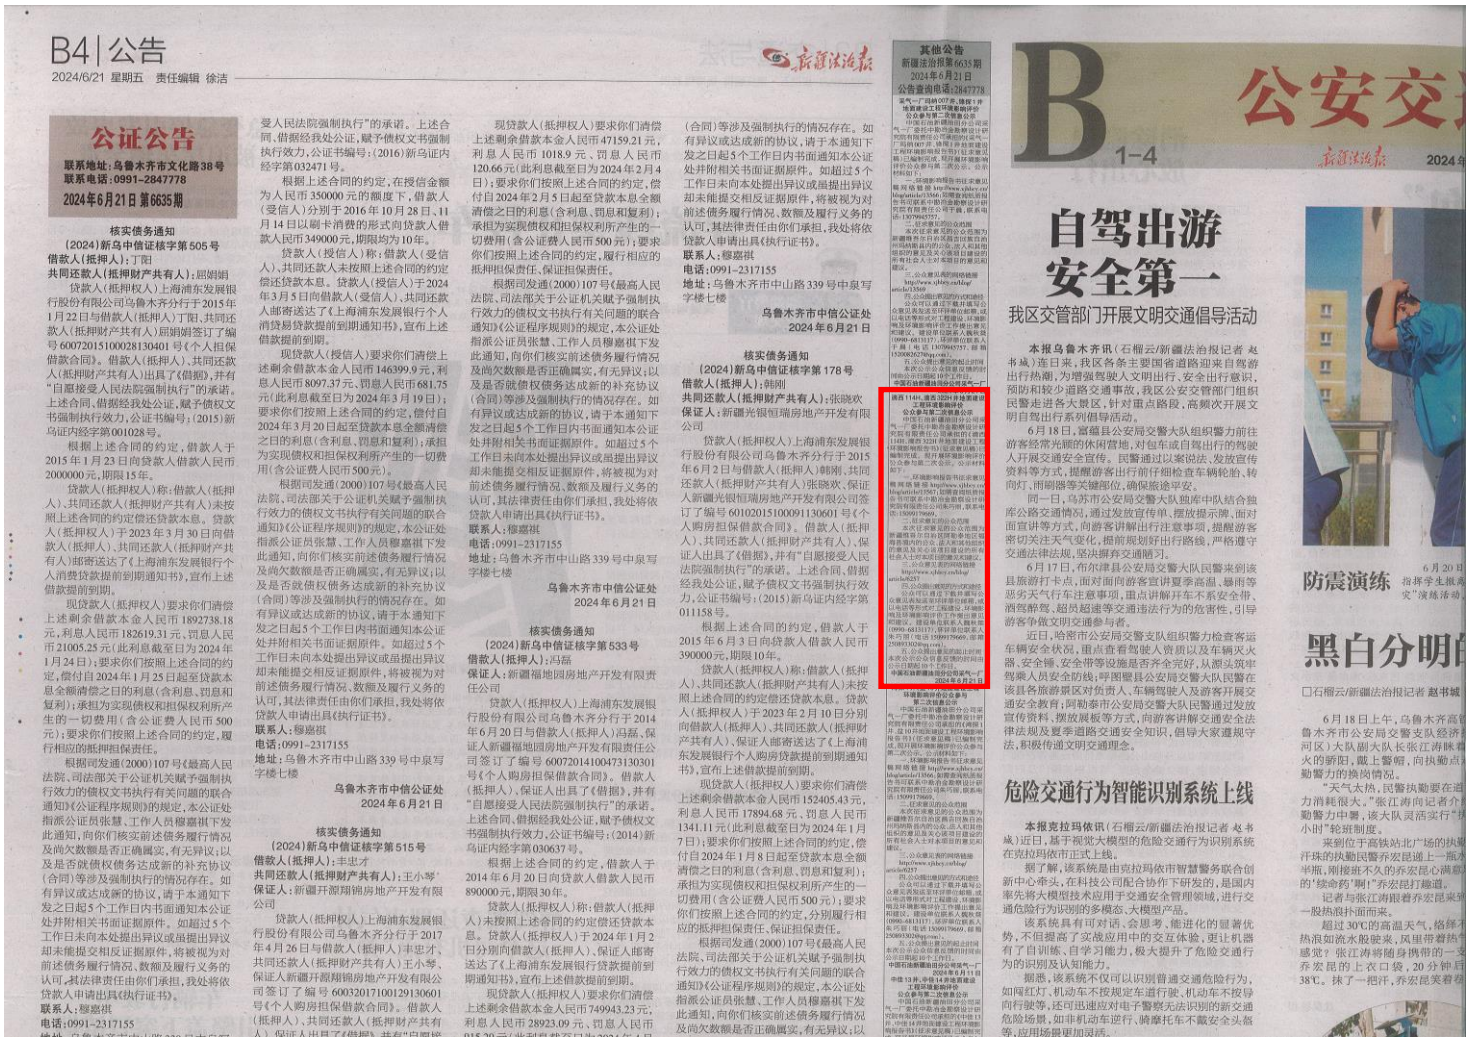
B4 | 公告
2024/6/21 星期五 责任编辑 徐洁

新疆法治报

公证公告
联系地址：乌鲁木齐市文化路38号
联系电话：0991-2847778
2024年6月21日 第6635期

核实债务通知
（2024）新乌中信证核字第505号
借款人（抵押人）：丁阳
共同还款人（抵押财产共有人）：屈娟娟
贷款人（抵押权人）上海浦东发展银行股份有限公司乌鲁木齐分行于2015年1月22日与借款人（抵押人）丁阳、共同还款人（抵押财产共有人）屈娟娟签订了编号601201510002813040​1号《个人担保借款合同》。借款人（抵押人）、共同还款人（抵押财产共有人）出具了《借据》，并有"自愿接受人民法院强制执行"的承诺。上述合同、借据经我处公证，赋予债权文书强制执行效力，公证书编号：（2015）新乌证内经字第001028号。
根据上述合同的约定，借款人于2015年1月23日向贷款人借款人民币2000000元，期限15年。
贷款人（抵押权人）称：借款人（抵押人）、共同还款人（抵押财产共有人）未按照上述合同的约定偿还贷款本息。贷款人（抵押权人）于2023年3月30日向借款人（抵押人）、共同还款人（抵押财产共有人）邮寄送达了《上海浦东发展银行个人消费贷款提前到期通知书》，宣布上述借款提前到期。
现贷款人（抵押权人）要求你们清偿上述剩余借款本金人民币1892738.18元，利息人民币182619.31元，罚息人民币21005.25元（此利息截至日为2024年1月24日）；要求你们按照上述合同约定，偿付自2024年1月25日起至贷款本息全额清偿之日的利息（含利息、罚息和复利）；承担为实现债权和担保权利所产生的一切费用（含公证费人民币500元）；要求你们按照上述合同的约定，履行相应的抵押担保责任。
根据司发通（2000）107号《最高人民法院、司法部关于公证机关赋予强制执行效力的债权文书执行有关问题的联合通知》《公证程序规则》的规定，本公证处指派公证员张慧、工作人员穆嘉琪下发此通知，向你们核实前述债务履行情况及尚欠数额是否正确属实，有无异议；以及是否就债权债务达成新的补充协议（合同）等涉及强制执行的情况存在。如有异议或还款的协议，请于本通知下发之日起5个工作日内书面通知本公证处并附相关书面证据原件。如超过5个工作日未向本处提出异议或提出异议却未能提交相反证据原件，将被视为对前述债务履行情况、数额及履行义务的认可，其法律责任由你们承担，我处将依贷款人申请出具《执行证书》。
联系人：穆嘉琪
电话：0991-2317155
地址：乌鲁木齐市中山路339号中泉写字楼七楼

受人民法院强制执行"的承诺。上述合同、借据经我处公证，赋予债权文书强制执行效力，公证书编号：（2016）新乌证内经字第032471号。
根据上述合同的约定，在授信金额为人民币350000元的额度下，借款人（受信人）分别于2016年10月28日、11月14日以刷卡消费的形式向贷款人借款人民币349000元，期限均为10年。
贷款人（授信人）称：借款人（受信人）、共同还款人未按照上述合同的约定偿还贷款本息。贷款人（授信人）于2024年3月5日向借款人（受信人）、共同还款人邮寄送达了《上海浦东发展银行个人消费贷款提前到期通知书》，宣布上述借款提前到期。
现贷款人（授信人）要求你们清偿上述剩余借款本金人民币146399.9元，利息人民币8097.37元、罚息人民币681.75元（此利息截至日为2024年3月19日）；要求你们按照上述合同的约定，偿付自2024年3月20日起至贷款本息全额清偿之日的利息（含利息、罚息和复利）；承担为实现债权和担保权利所产生的一切费用（含公证费人民币500元）。
根据司发通（2000）107号《最高人民法院、司法部关于公证机关赋予强制执行效力的债权文书执行有关问题的联合通知》《公证程序规则》的规定，本公证处指派公证员张慧、工作人员穆嘉琪下发此通知，向你们核实前述债务履行情况及尚欠数额是否正确属实，有无异议；以及是否就债权债务达成新的补充协议（合同）等涉及强制执行的情况存在。如有异议或还款的协议，请于本通知下发之日起5个工作日内书面通知本公证处并附相关书面证据原件。如超过5个工作日未向本处提出异议或提出异议却未能提交相反证据原件，将被视为对前述债务履行情况、数额及履行义务的认可，其法律责任由你们承担，我处将依贷款人申请出具《执行证书》。
联系人：穆嘉琪
电话：0991-2317155
地址：乌鲁木齐市中山路339号中泉写字楼七楼
乌鲁木齐市中信公证处
2024年6月21日

核实债务通知
（2024）新乌中信证核字第515号
借款人（抵押人）：丰忠才
共同还款人（抵押财产共有人）：王小琴
保证人：新疆开源锦房地产开发有限公司
贷款人（抵押权人）上海浦东发展银行股份有限公司乌鲁木齐分行于2017年4月26日与借款人（抵押人）丰忠才、共同还款人（抵押财产共有人）王小琴、保证人新疆开源锦房地产开发有限公司签订了编号60032017100129130601号《个人购房担保借款合同》。借款人（抵押人）、共同还款人（抵押财产共有人）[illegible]

现贷款人（抵押权人）要求你们清偿上述剩余借款本金人民币47159.21元，利息人民币1018.9元，罚息人民币120.66元（此利息截至日为2024年2月4日）；要求你们按照上述合同的约定，偿付自2024年2月5日起至贷款本息全额清偿之日的利息（含利息、罚息和复利）；承担为实现债权和担保权利所产生的一切费用（含公证费人民币500元）；要求你们按照上述合同的约定，履行相应的抵押担保责任、保证担保责任。
根据司发通（2000）107号《最高人民法院、司法部关于公证机关赋予强制执行效力的债权文书执行有关问题的联合通知》《公证程序规则》的规定，本公证处指派公证员张慧、工作人员穆嘉琪下发此通知，向你们核实前述债务履行情况及尚欠数额是否正确属实，有无异议；以及是否就债权债务达成新的补充协议（合同）等涉及强制执行的情况存在。如有异议或还款的协议，请于本通知下发之日起5个工作日内书面通知本公证处并附相关书面证据原件。如超过5个工作日未向本处提出异议或提出异议却未能提交相反证据原件，将被视为对前述债务履行情况、数额及履行义务的认可，其法律责任由你们承担，我处将依贷款人申请出具《执行证书》。
联系人：穆嘉琪
电话：0991-2317155
地址：乌鲁木齐市中山路339号中泉写字楼七楼
乌鲁木齐市中信公证处
2024年6月21日

核实债务通知
（2024）新乌中信证核字第533号
借款人（抵押人）：冯磊
保证人：新疆福地园房地产开发有限责任公司
贷款人（抵押权人）上海浦东发展银行股份有限公司乌鲁木齐分行于2014年6月20日与借款人（抵押人）冯磊、保证人新疆福地园房地产开发有限责任公司签订了编号60072014100473130301号《个人购房担保借款合同》。借款人（抵押人）、保证人出具了《借据》，并有"自愿接受人民法院强制执行"的承诺。上述合同、借据经我处公证，赋予债权文书强制执行效力，公证书编号：（2014）新乌证内经字第030637号。
根据上述合同的约定，借款人于2014年6月20日向贷款人借款人民币890000元，期限30年。
贷款人（抵押权人）称：借款人（抵押人）未按照上述合同的约定偿还贷款本息。贷款人（抵押权人）于2024年1月2日分别向借款人（抵押人）、保证人邮寄送达了《上海浦东发展银行贷款提前到期通知书》，宣布上述借款提前到期。
现贷款人（抵押权人）要求你们清偿上述剩余借款本金人民币749943.23元，利息人民币28923.09元，罚息人民币915.29元（此利息截至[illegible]

（合同）等涉及强制执行的情况存在。如有异议或还款的协议，请于本通知下发之日起5个工作日内书面通知本公证处并附相关书面证据原件。如超过5个工作日未向本处提出异议或提出异议却未能提交相反证据原件，将被视为对前述债务履行情况、数额及履行义务的认可，其法律责任由你们承担，我处将依贷款人申请出具《执行证书》。
联系人：穆嘉琪
电话：0991-2317155
地址：乌鲁木齐市中山路339号中泉写字楼七楼
乌鲁木齐市中信公证处
2024年6月21日

核实债务通知
（2024）新乌中信证核字第178号
借款人（抵押人）：韩刚
共同还款人（抵押财产共有人）：张晓欢
保证人：新疆光银恒瑞房地产开发有限公司
贷款人（抵押权人）上海浦东发展银行股份有限公司乌鲁木齐分行于2015年6月2日与借款人（抵押人）韩刚、共同还款人（抵押财产共有人）张晓欢、保证人新疆光银恒瑞房地产开发有限公司签订了编号60102015100091130601号《个人购房担保借款合同》。借款人（抵押人）、共同还款人（抵押财产共有人）、保证人出具了《借据》，并有"自愿接受人民法院强制执行"的承诺。上述合同、借据经我处公证，赋予债权文书强制执行效力，公证书编号：（2015）新乌证内经字第011158号。
根据上述合同的约定，借款人于2015年6月3日向贷款人借款人民币390000元，期限10年。
贷款人（抵押权人）称：借款人（抵押人）、共同还款人（抵押财产共有人）未按照上述合同的约定偿还贷款本息。贷款人（抵押权人）于2023年2月10日分别向借款人（抵押人）、共同还款人（抵押财产共有人）、保证人邮寄送达了《上海浦东发展银行个人购房贷款提前到期通知书》，宣布上述借款提前到期。
现贷款人（抵押权人）要求你们清偿上述剩余借款本金人民币152405.43元，利息人民币17894.68元，罚息人民币1341.11元（此利息截至日为2024年1月7日）；要求你们按照上述合同的约定，偿付自2024年1月8日起至贷款本息全额清偿之日的利息（含利息、罚息和复利）；承担为实现债权和担保权利所产生的一切费用（含公证费人民币500元）；要求你们按照上述合同的约定，分别履行相应的抵押担保责任、保证担保责任。
根据司发通（2000）107号《最高人民法院、司法部关于公证机关赋予强制执行效力的债权文书执行有关问题的联合通知》《公证程序规则》的规定，本公证处指派公证员张慧、工作人员穆嘉琪下发此通知，向你们核实前述债务履行情况及尚欠数额是否正确属实，有无异议；以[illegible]

其他公告
新疆法治报第6635期
2024年6月21日
公告查询电话：2847778
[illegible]

B 1-4
公安交
新疆法治报
2024

自驾出游 安全第一
我区交管部门开展文明交通倡导活动

本报乌鲁木齐讯（石榴云/新疆法治报记者 赵书涵）连日来，我区各条主要国省道沿线来自驾游出行热潮，为增强驾驶人文明出行、安全出行意识，预防和较少道路交通事故，我区公安交管部门组织民警走进各大景区，针对重点路段，高频次开展文明自驾出行系列倡导活动。
6月18日，富蕴县公安局交警大队组织警力前往游客经常光顾的休闲营地，对包车或自驾出行的驾驶人开展交通安全宣传。民警通过以案说法、发放宣传资料等方式，提醒游客出行前仔细检查车辆轮胎、转向灯、雨刷器等关键部位，确保旅途平安。
同一日，乌苏市公安局交警大队独库中队结合独库公路交通情况，通过发放宣传单、摆放提示牌、面对面宣讲等方式，向游客讲解山行注意事项，提醒游客密切关注天气变化，提前规划好出行路线，严格遵守交通法律法规，坚决摒弃交通陋习。
6月17日，布尔津县公安局交警大队民警来到该县旅游打卡点，面对面向游客宣讲夏季高温、暴雨等恶劣天气行车注意事项，重点讲解开车不系安全带、酒驾醉驾、超员超速等交通违法行为的危害性，引导游客争做文明交通参与者。
近日，哈密市公安局交警支队组织警力检查客运车辆安全状况，重点查看驾驶人资质以及车辆灭火器、安全锤、安全带等设施是否齐全完好，从源头筑牢驾乘人员安全防线；呼图壁县公安局交警大队民警在该县各旅游景区对负责人、车辆驾驶人及游客开展安全教育；阿勒泰市公安局交警大队民警通过发放宣传资料，摆放展板等方式，向游客讲解交通安全法律法规及夏季道路交通安全知识，倡导大家遵规守法，积极传递文明交通理念。

危险交通行为智能识别系统上线

本报克拉玛依讯（石榴云/新疆法治报记者 赵书涵）近日，基于视觉大模型的危险交通行为识别系统在克拉玛依市正式上线。
据了解，该系统是由克拉玛依市智慧警务联合创新中心牵头，在科技公司配合协作下研发的，是国内率先将大模型技术应用于交通安全管理领域，进行交通危险行为识别的多模态、大模型产品。
该系统具有可计算、会思考、能进化的显著优势，不但提高了实战应用中的交互体验，更让机器有了自判断、自学习能力，极大提升了危险交通行为的识别及认知能力。
据悉，该系统不仅可以识别普通交通危险行为，如闯红灯、机动车不按规定车道行驶、机动车不按导向行驶等，还可迅速应对电子警察无法识别的新交通危险场景，如非机动车逆行、骑摩托车不戴安全头盔等，应用场景更加灵活。

防震演练
6月20日 指挥学生撤离 实"演练活动

黑白分明
□石榴云/新疆法治报记者 赵书城
6月18日上午，乌鲁木齐高新区（新市区）乌鲁木齐北站派出所联合市公安局交警支队经济河区大队刚大队长张江涛带领民警前往开展执勤的晚，跟上警帽，向执勤点执勤警力的执勤情况。
"天气太热，执勤民警要在进行力消耗很大。"张江涛向记者介绍执勤力中要，该大队灵活实行"小时"轮班制度。
来到位于高铁站北广场的执勤点，汗珠的执勤民警开安慰递上一瓶水半瓶，刚接触不久的乔宏就已满身的'续命药'啊！"乔宏迎着打趣道。
记者与张江涛向记者介绍，一般热浪扑面而来。
超过30℃的高温天气，格外热浪如火般袭来，风里带着热乎乎的感觉？张江涛将随身携带的一瓶乔宏冠的上衣口袋，20分钟后38℃。抹了一把汗，乔宏笑着说